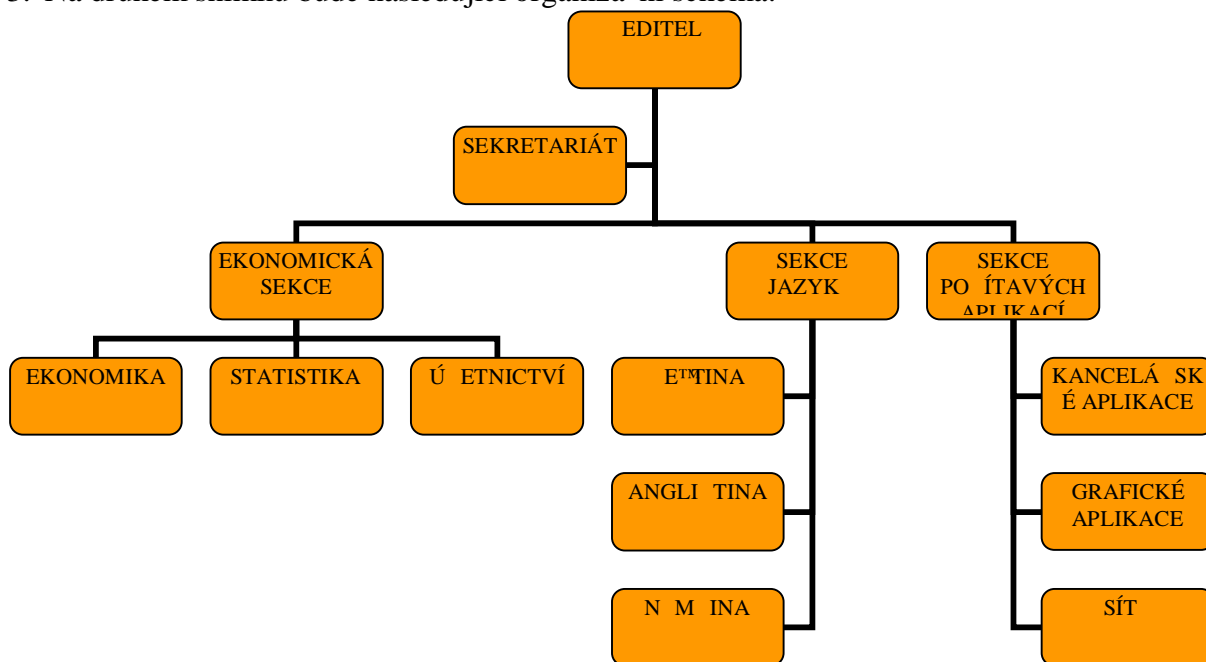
3. Na druhém snímku bude následující organizační schéma:

EDITEL

SEKRETARIÁT

EKONOMICKÁ SEKCE

SEKCE JAZYK

SEKCE PO ÍTAVÝCH APLIKACÍ

EKONOMIKA

STATISTIKA

Ú ETNICTVÍ

E™TINA

ANGLI TINA

N M INA

KANCELÁ SK É APLIKACE

GRAFICKÉ APLIKACE

SÍT